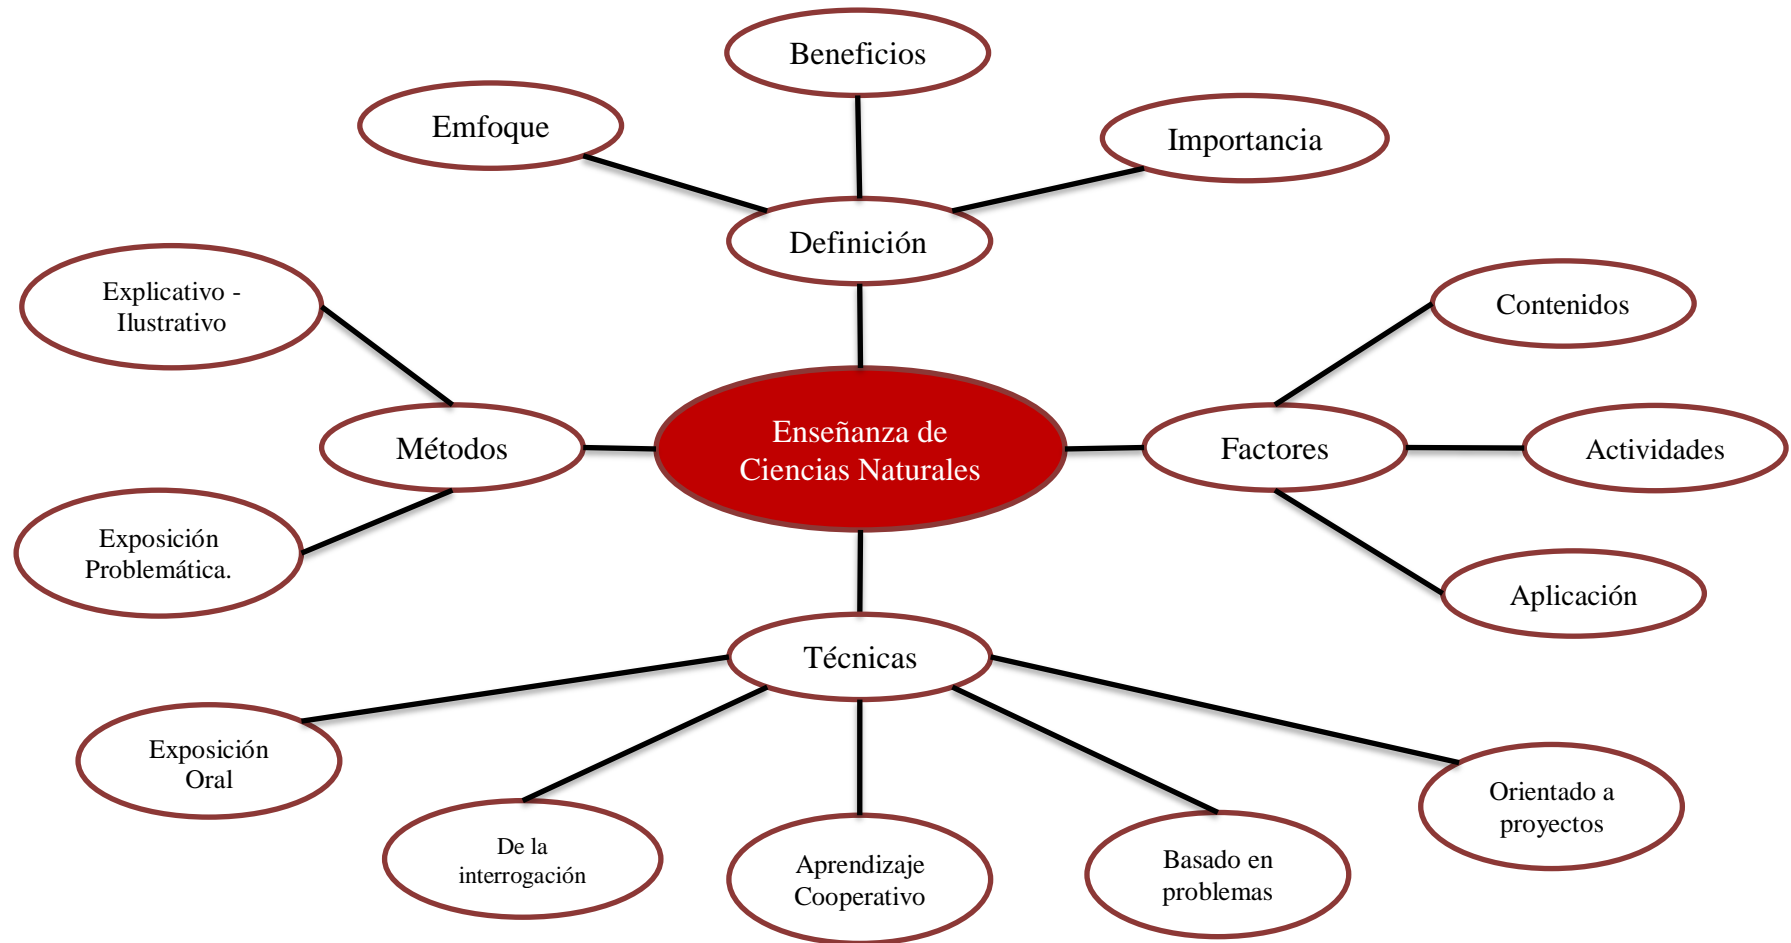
Beneficios

Emfoque

Importancia

Definición

Explicativo - Ilustrativo

Contenidos

Métodos

Enseñanza de Ciencias Naturales

Factores

Actividades

Exposición Problemática.

Aplicación

Técnicas

Exposición Oral

Orientado a proyectos

De la interrogación

Aprendizaje Cooperativo

Basado en problemas